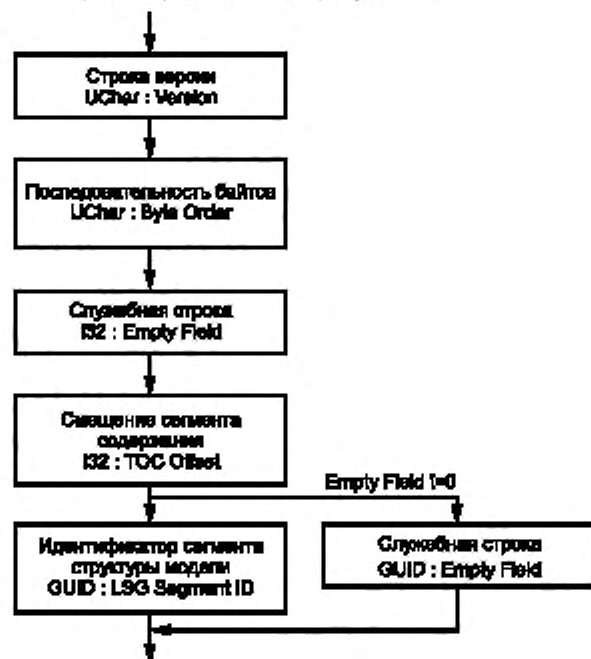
Строка версии
UChar : Version

Последовательность байтов
UChar : Byte Order

Служебная строка
I32 : Empty Field

Смещение сегмента содержания
I32 : TOC Offset

Empty Field !=0

Идентификатор сегмента структуры модели
GUID : LSG Segment ID

Служебная строка
GUID : Empty Field